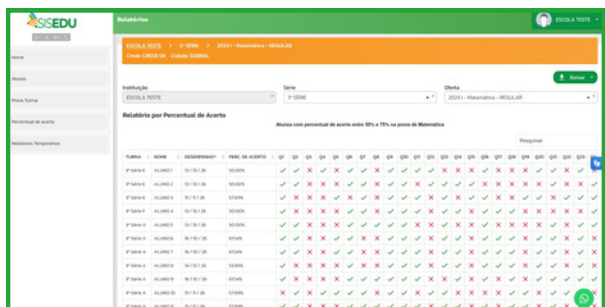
SISEDU

Relatórios

ESCOLA TESTE

Home

Alunos

Prova Turma

Percentual de acerto

Relatórios Temporários

ESCOLA TESTE > 3ª SÉRIE > 2024.1 - Matemática - REGULAR

Baixar

Instituição
ESCOLA TESTE

Série
3ª SÉRIE

Oferta
2024.1 - Matemática - REGULAR

Relatório por Percentual de Acerto

Alunos com percentual de acerto entre 50% e 75% na prova de Matemática

Pesquisar

| TURMA | NOME | DESEMPENHO* | PERC. DE ACERTO | Q1 | Q2 | Q3 | Q4 | Q5 | Q6 | Q7 | Q8 | Q9 | Q10 | Q11 | Q12 | Q13 | Q14 | Q15 | Q16 | Q17 | Q18 | Q19 | Q20 | Q21 | Q22 | Q23 |
|---|---|---|---|---|---|---|---|---|---|---|---|---|---|---|---|---|---|---|---|---|---|---|---|---|---|---|
| 3ª Série B | ALUNO 1 | 13 / 13 / 26 | 50.00% | | | | | | | | | | | | | | | | | | | | | | | |
| 3ª Série B | ALUNO 2 | 13 / 13 / 26 | 50.00% | | | | | | | | | | | | | | | | | | | | | | | |
| 3ª Série B | ALUNO 3 | 15 / 11 / 26 | 57.69% | | | | | | | | | | | | | | | | | | | | | | | |
| 3ª Série F | ALUNO 4 | 13 / 13 / 26 | 50.00% | | | | | | | | | | | | | | | | | | | | | | | |
| 3ª Série A | ALUNO 5 | 13 / 13 / 26 | 50.00% | | | | | | | | | | | | | | | | | | | | | | | |
| 3ª Série A | ALUNO 6 | 16 / 10 / 26 | 61.54% | | | | | | | | | | | | | | | | | | | | | | | |
| 3ª Série A | ALUNO 7 | 16 / 10 / 26 | 61.54% | | | | | | | | | | | | | | | | | | | | | | | |
| 3ª Série A | ALUNO 8 | 14 / 12 / 26 | 53.85% | | | | | | | | | | | | | | | | | | | | | | | |
| 3ª Série A | ALUNO 9 | 16 / 10 / 26 | 61.54% | | | | | | | | | | | | | | | | | | | | | | | |
| 3ª Série A | ALUNO 10 | 15 / 11 / 26 | 57.69% | | | | | | | | | | | | | | | | | | | | | | | |